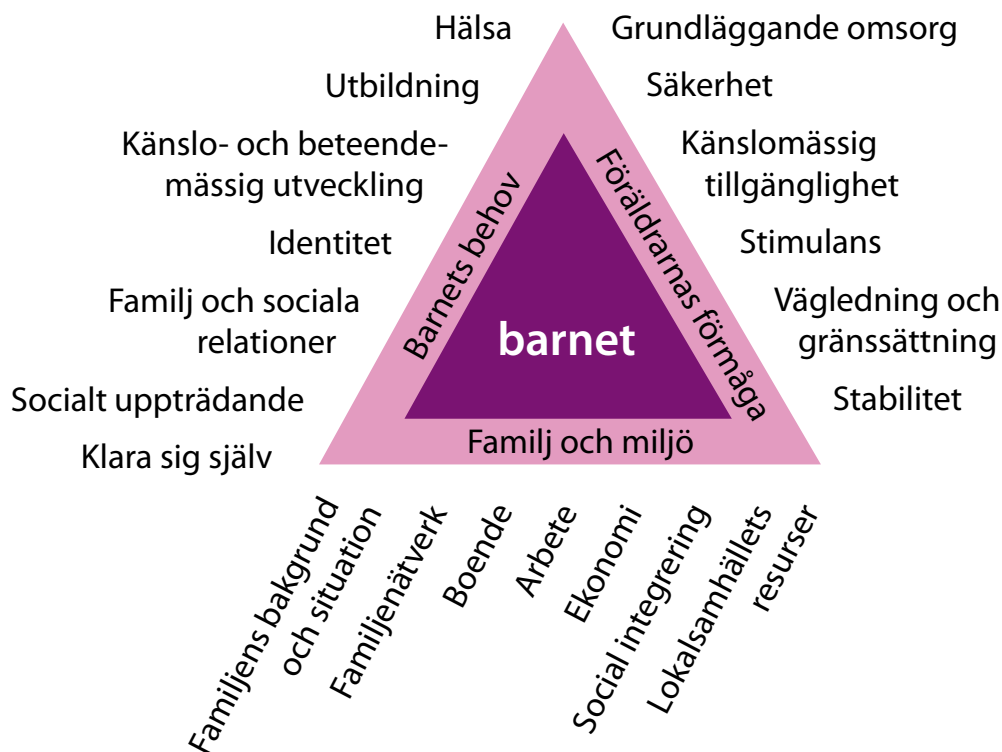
Hälsa

Utbildning

Känslo- och beteendemässig utveckling

Identitet

Familj och sociala relationer

Socialt uppträdande

Klara sig själv

Grundläggande omsorg

Säkerhet

Känslomässig tillgänglighet

Stimulans

Vägledning och gränssättning

Stabilitet

Barnets behov

Föräldrarnas förmåga

barnet

Familj och miljö

Familjens bakgrund och situation

Familjenätverk

Boende

Arbete

Ekonomi

Social integrering

Lokalsamhällets resurser